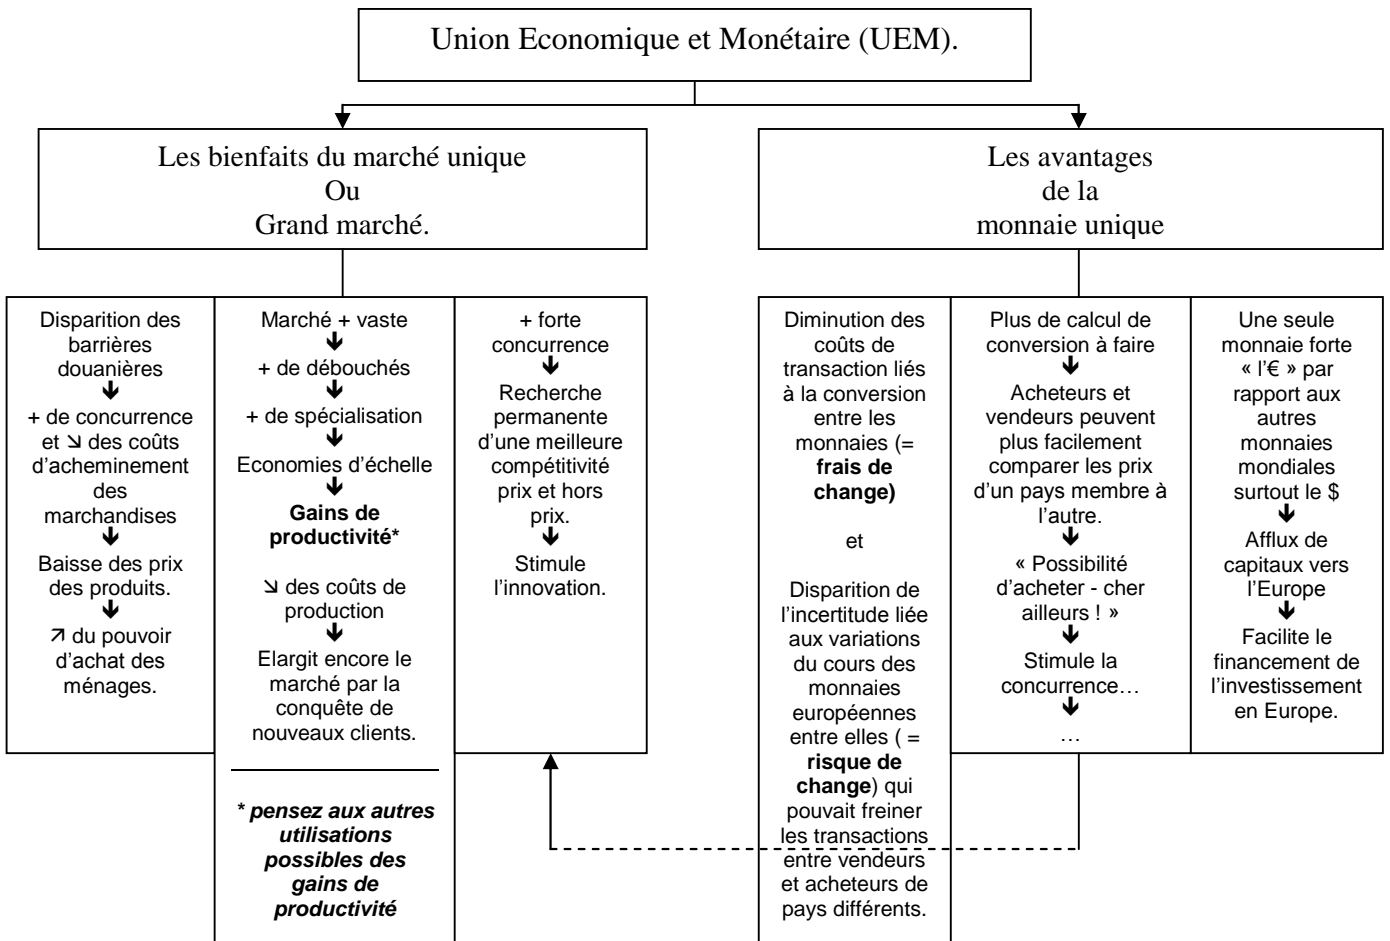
Union Economique et Monétaire (UEM).

Les bienfaits du marché unique
Ou
Grand marché.

Disparition des barrières douanières
↓
+ de concurrence et ↘ des coûts d'acheminement des marchandises
↓
Baisse des prix des produits.
↓
↗ du pouvoir d'achat des ménages.

Marché + vaste
↓
+ de débouchés
↓
+ de spécialisation
↓
Economies d'échelle
↓
**Gains de productivité***

↘ des coûts de production
↓
Elargit encore le marché par la conquête de nouveaux clients.

*** pensez aux autres utilisations possibles des gains de productivité**

+ forte concurrence
↓
Recherche permanente d'une meilleure compétitivité prix et hors prix.
↓
Stimule l'innovation.

Les avantages
de la
monnaie unique

Diminution des coûts de transaction liés à la conversion entre les monnaies (= **frais de change)**

et

Disparition de l'incertitude liée aux variations du cours des monnaies européennes entre elles ( = **risque de change**) qui pouvait freiner les transactions entre vendeurs et acheteurs de pays différents.

Plus de calcul de conversion à faire
↓
Acheteurs et vendeurs peuvent plus facilement comparer les prix d'un pays membre à l'autre.
↓
« Possibilité d'acheter - cher ailleurs ! »
↓
Stimule la concurrence…
↓
…

Une seule monnaie forte « l'€ » par rapport aux autres monnaies mondiales surtout le $
↓
Afflux de capitaux vers l'Europe
↓
Facilite le financement de l'investissement en Europe.